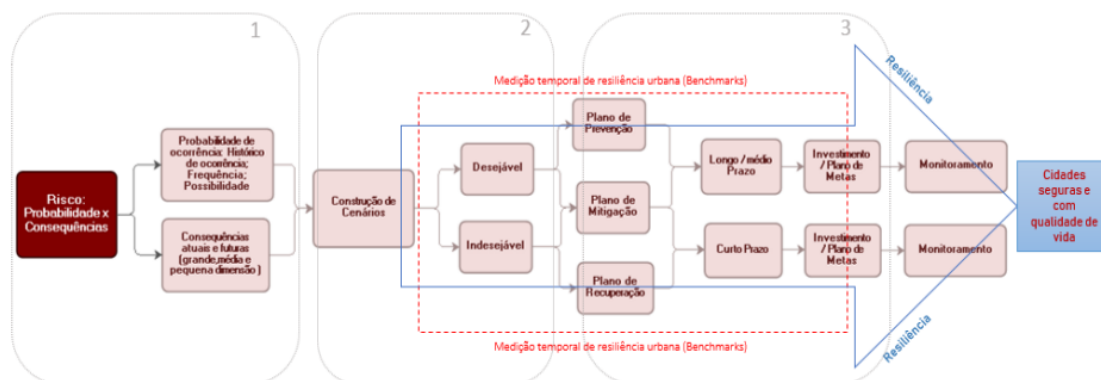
1

2

3

Medição temporal de resiliência urbana (Benchmarks)

Resiliência

Risco: Probabilidade x Consequências

Probabilidade de ocorrência: Histórico de ocorrência; Frequência; Possibilidade

Consequências atuais e futuras (grande,média e pequena dimensão)

Construção de Cenários

Desejável

Indesejável

Plano de Prevenção

Plano de Mitigação

Plano de Recuperação

Longo / médio Prazo

Curto Prazo

Investimento / Plano de Metas

Investimento / Plano de Metas

Monitoramento

Monitoramento

Cidades seguras e com qualidade de vida

Resiliência

Medição temporal de resiliência urbana (Benchmarks)